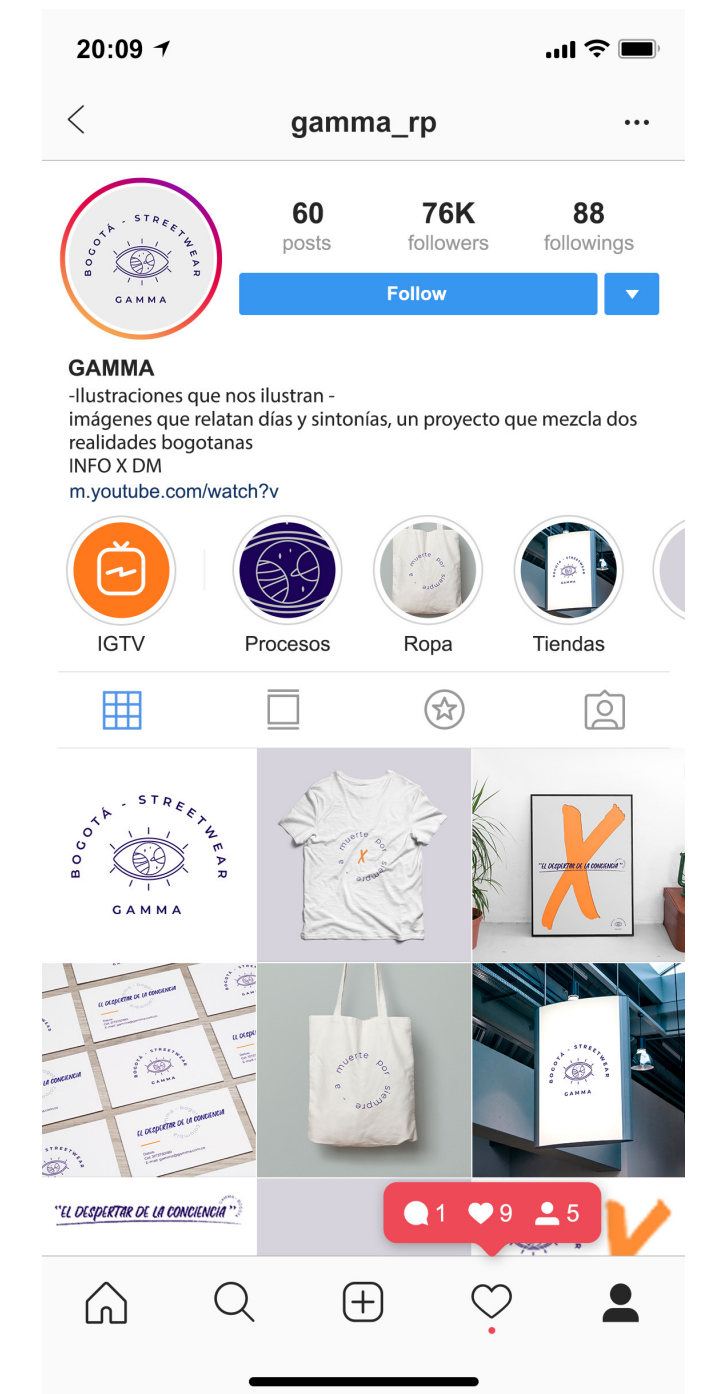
20:09

gamma_rp

BOGOTÁ - STREETWEAR
GAMMA

60
posts

76K
followers

88
followings

Follow

GAMMA
-Ilustraciones que nos ilustran -
imágenes que relatan días y sintonías, un proyecto que mezcla dos realidades bogotanas
INFO X DM
m.youtube.com/watch?v

IGTV
Procesos
Ropa
Tiendas

BOGOTÁ - STREETWEAR
GAMMA

a muerte por siempre
X

"EL DESPERTAR DE LA CONCIENCIA"

EL DESPERTAR DE LA CONCIENCIA
BOGOTÁ - STREETWEAR
GAMMA

a muerte por siempre

BOGOTÁ - STREETWEAR
GAMMA

"EL DESPERTAR DE LA CONCIENCIA"

1
9
5